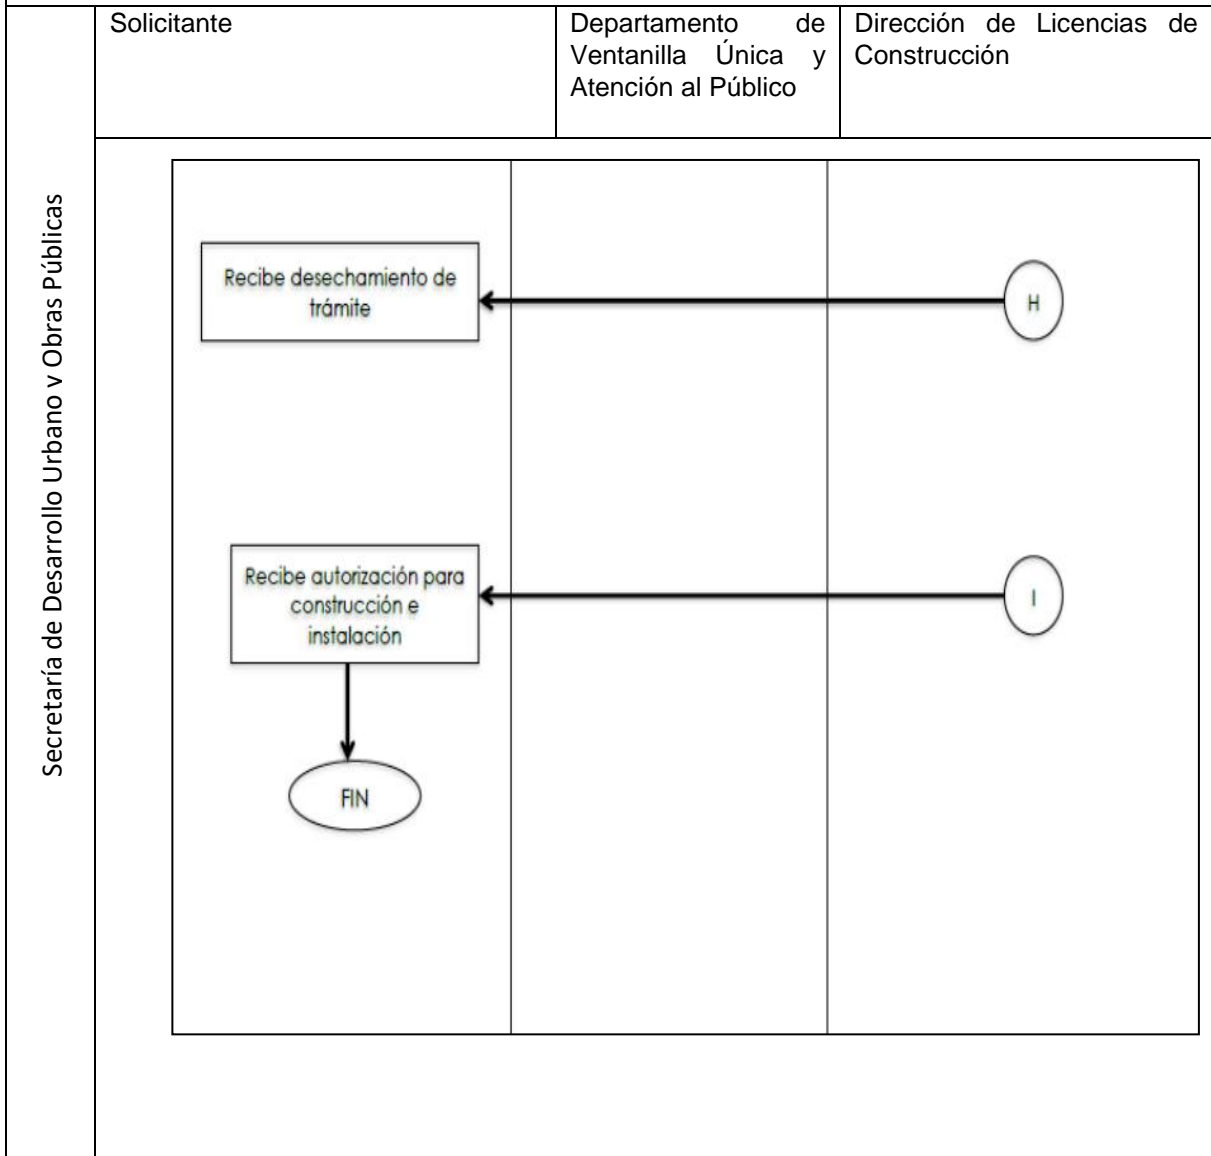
Secretaría de Desarrollo Urbano y Obras Públicas

| Solicitante | Departamento de Ventanilla Única y Atención al Público | Dirección de Licencias de Construcción |
|---|---|---|

Recibe desechamiento de trámite

H

Recibe autorización para construcción e instalación

I

FIN